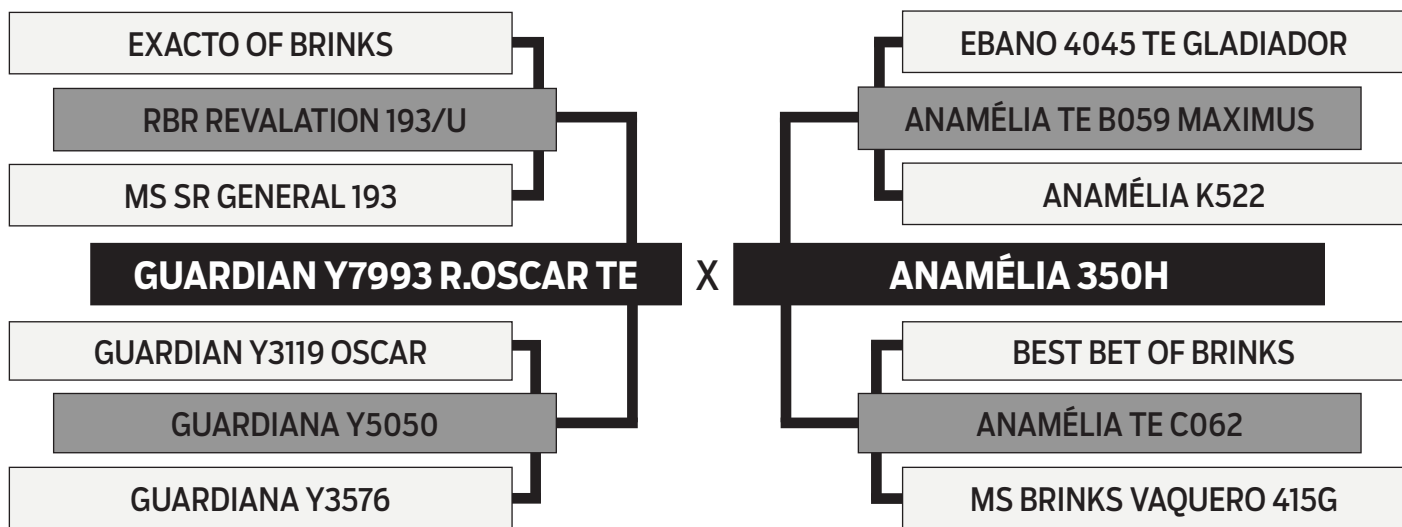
EXACTO OF BRINKS

RBR REVALATION 193/U

MS SR GENERAL 193

GUARDIAN Y7993 R.OSCAR TE

GUARDIAN Y3119 OSCAR

GUARDIANA Y5050

GUARDIANA Y3576

X

EBANO 4045 TE GLADIADOR

ANAMÉLIA TE B059 MAXIMUS

ANAMÉLIA K522

ANAMÉLIA 350H

BEST BET OF BRINKS

ANAMÉLIA TE C062

MS BRINKS VAQUERO 415G